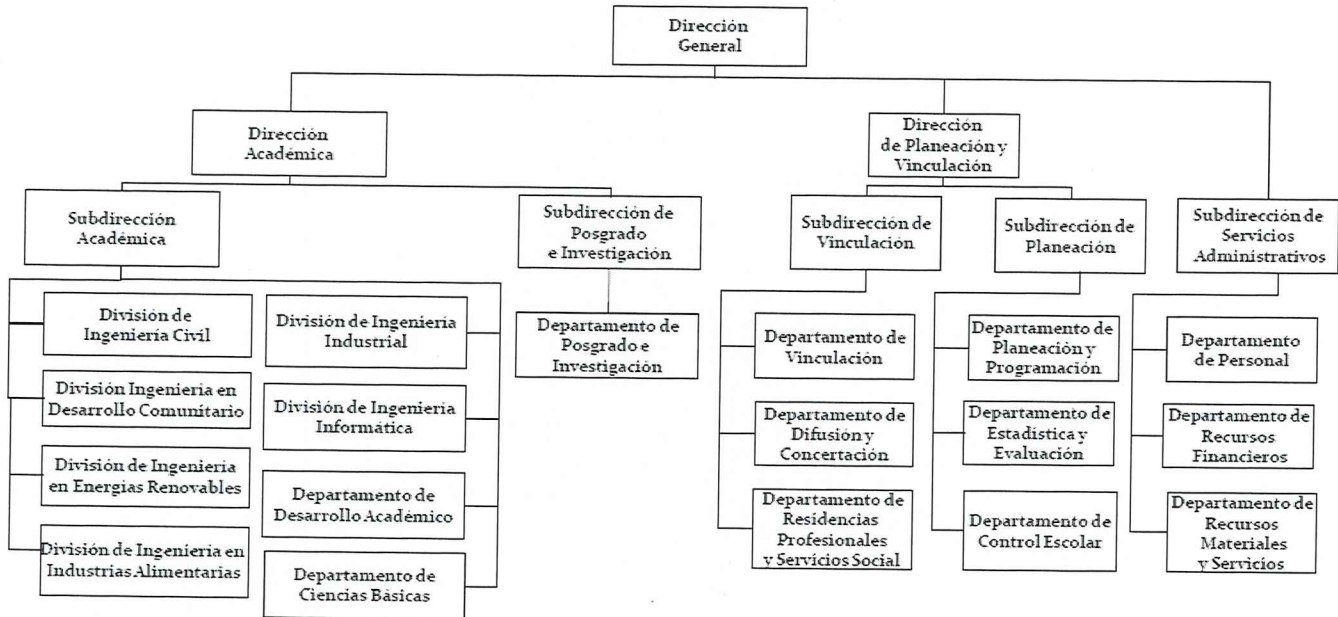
Dirección General

Dirección Académica

Subdirección Académica

División de Ingeniería Civil

División Ingeniería en Desarrollo Comunitario

División de Ingeniería en Energías Renovables

División de Ingeniería en Industrias Alimentarias

División de Ingeniería Industrial

División de Ingeniería Informática

Departamento de Desarrollo Académico

Departamento de Ciencias Básicas

Subdirección de Posgrado e Investigación

Departamento de Posgrado e Investigación

Dirección de Planeación y Vinculación

Subdirección de Vinculación

Departamento de Vinculación

Departamento de Difusión y Concertación

Departamento de Residencias Profesionales y Servicios Social

Subdirección de Planeación

Departamento de Planeación y Programación

Departamento de Estadística y Evaluación

Departamento de Control Escolar

Subdirección de Servicios Administrativos

Departamento de Personal

Departamento de Recursos Financieros

Departamento de Recursos Materiales y Servicios